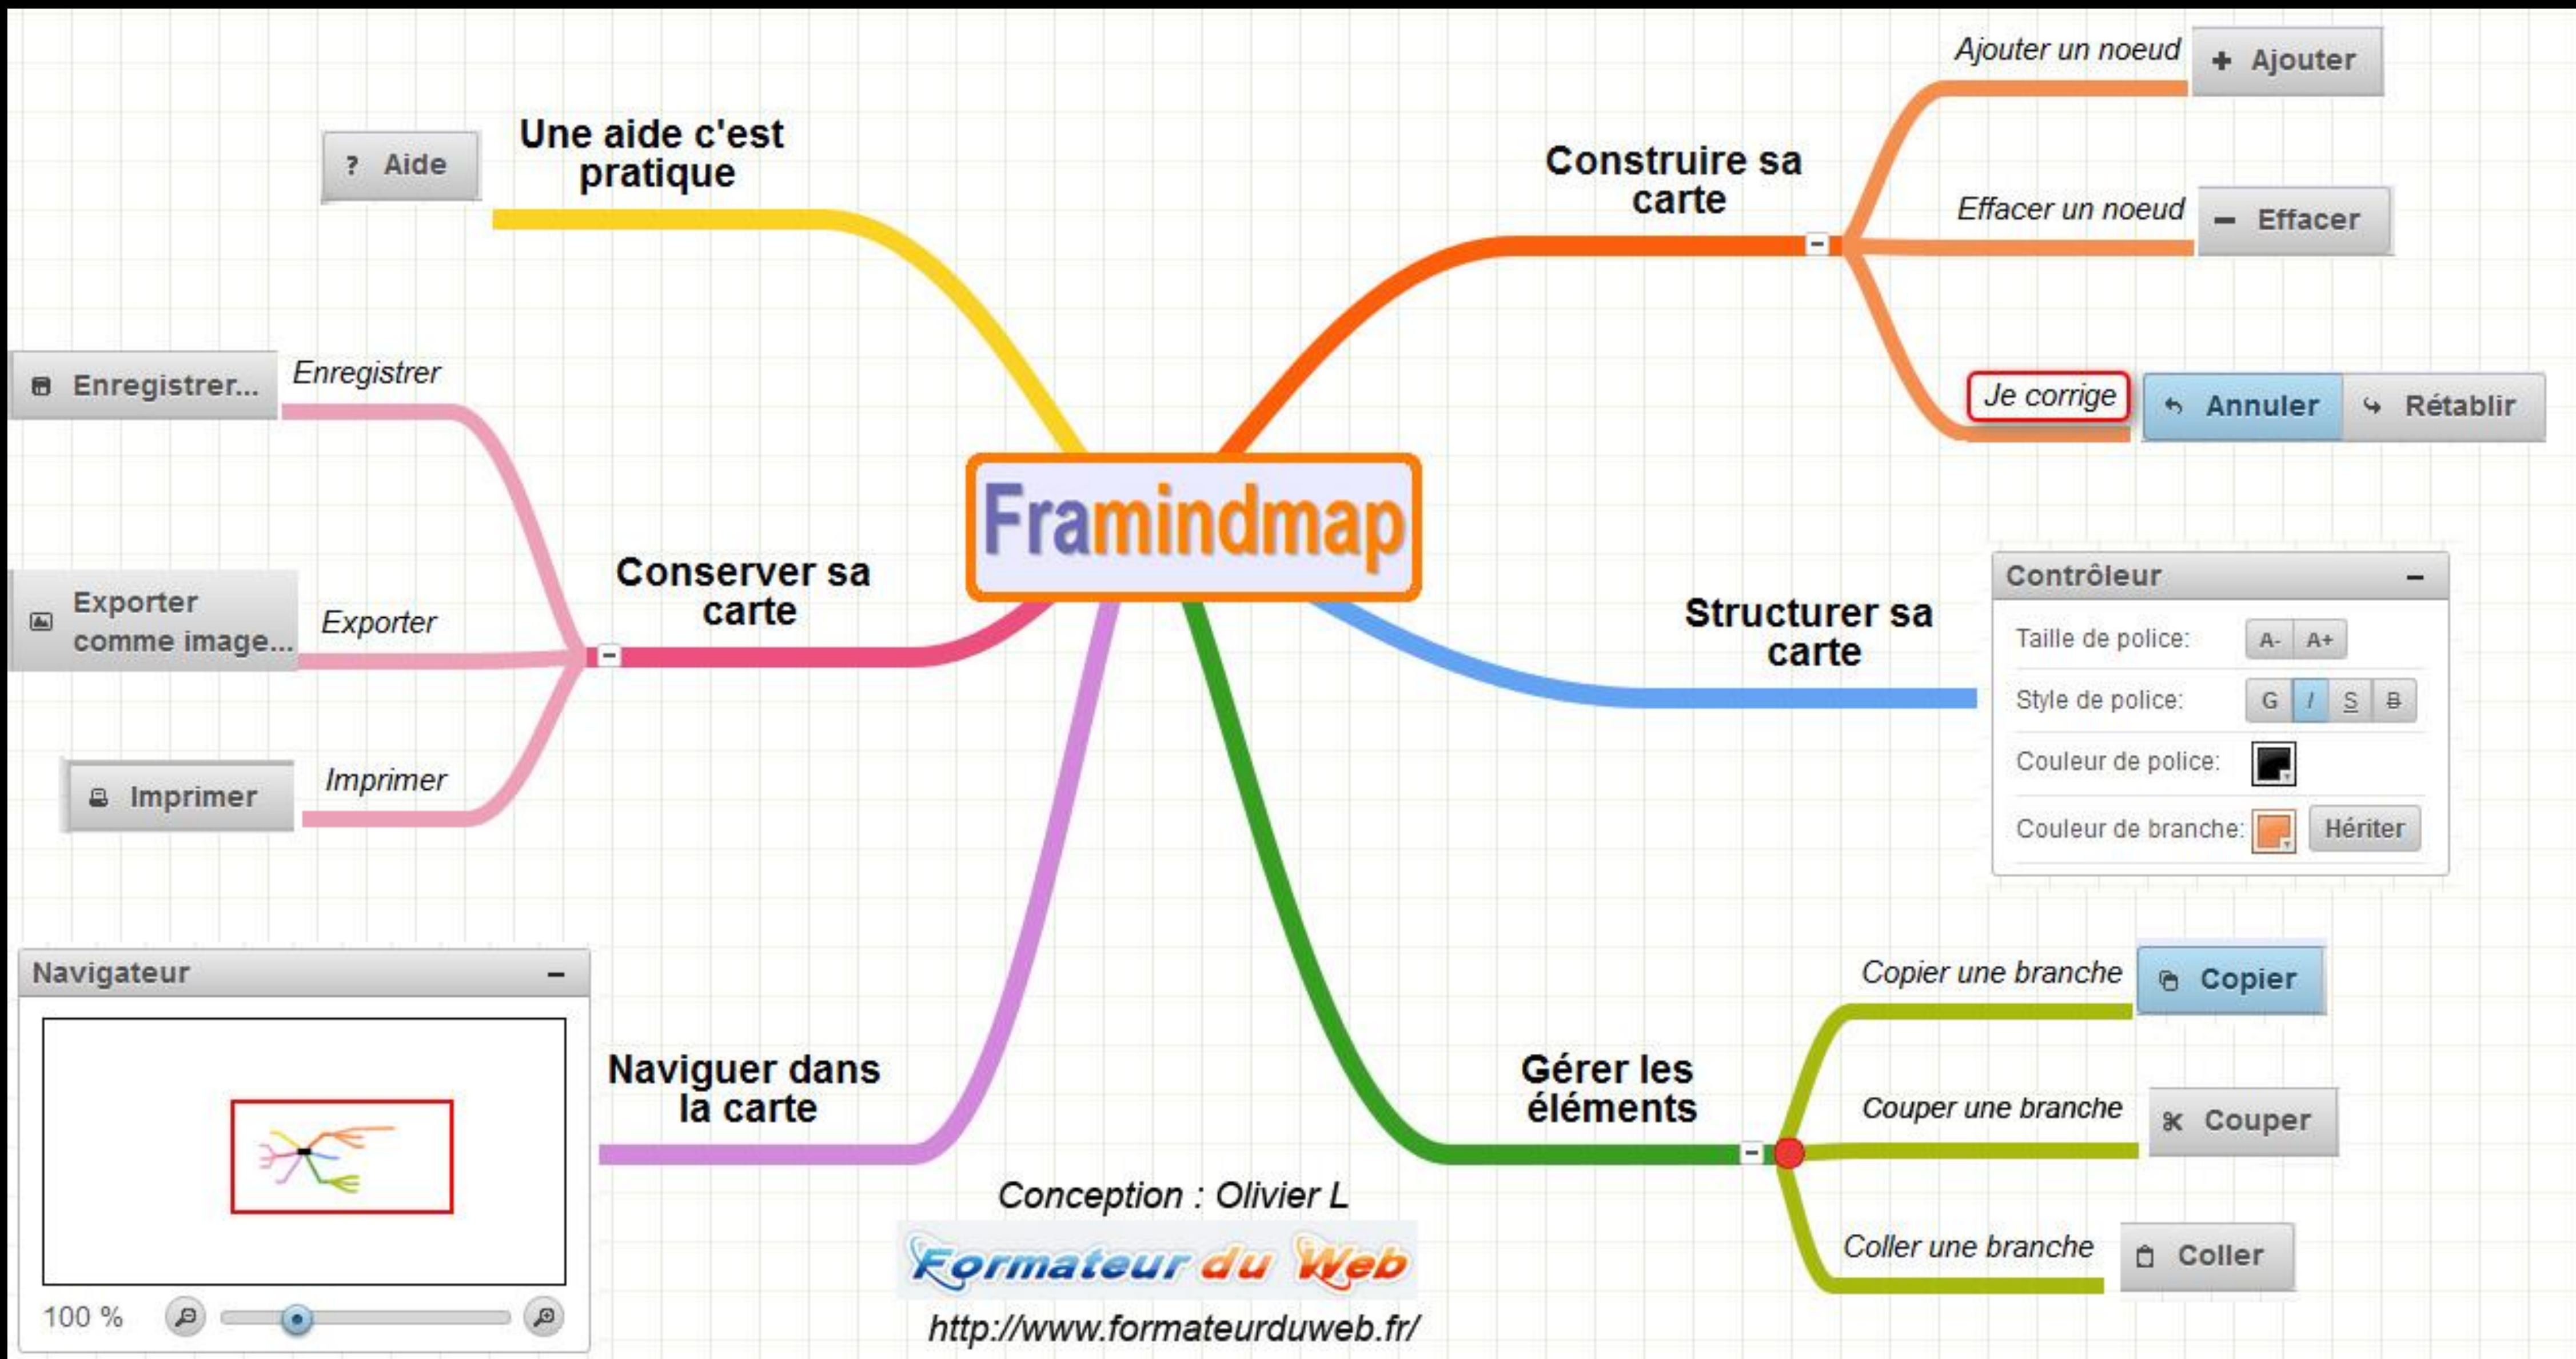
Framindmap

? Aide

Une aide c'est pratique

Construire sa carte

Ajouter un noeud
+ Ajouter

Effacer un noeud
− Effacer

Je corrige
Annuler
Rétablir

Enregistrer...
Enregistrer

Exporter comme image...
Exporter

Imprimer
Imprimer

Conserver sa carte

Structurer sa carte

Contrôleur
Taille de police: A- A+
Style de police: G I S B
Couleur de police:
Couleur de branche: Hériter

Navigateur
100 %

Naviguer dans la carte

Gérer les éléments

Copier une branche
Copier

Couper une branche
Couper

Coller une branche
Coller

Conception : Olivier L
Formateur du Web
http://www.formateurduweb.fr/